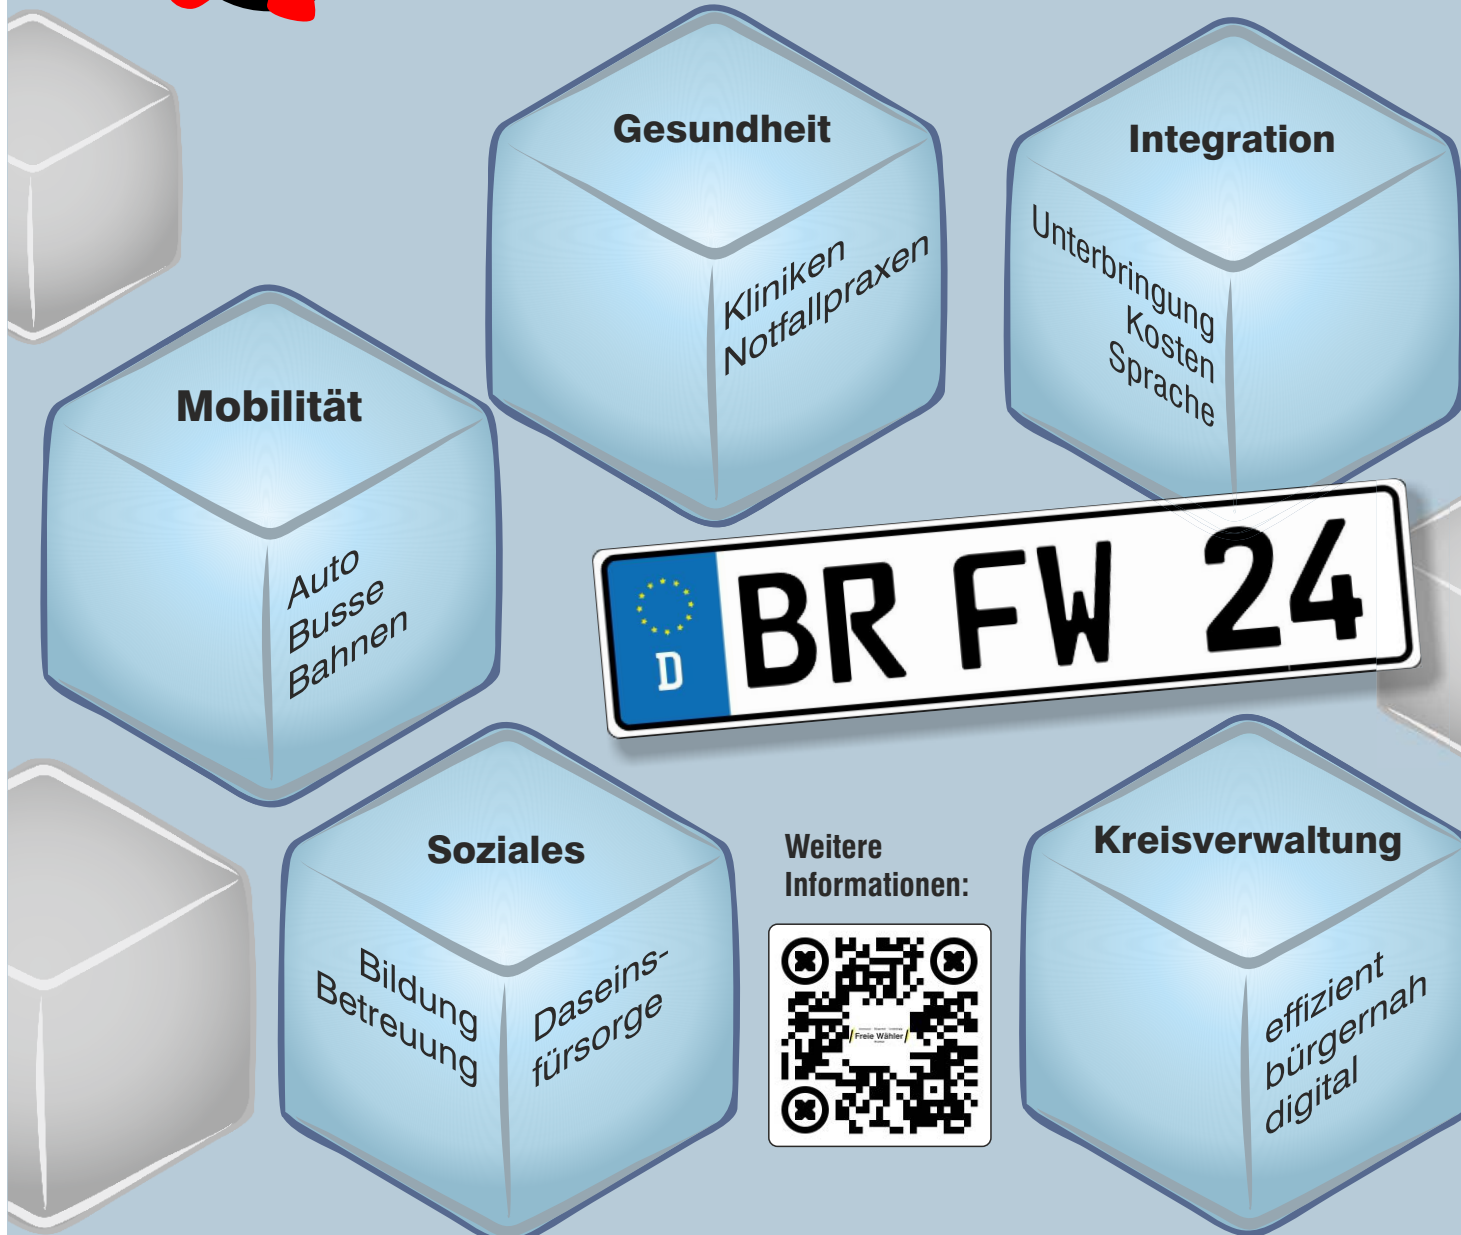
Gesundheit

Kliniken
Notfallpraxen

Integration

Unterbringung
Kosten
Sprache

Mobilität

Auto
Busse
Bahnen

D BR FW 24

Soziales

Bildung
Betreuung

Daseinsfürsorge

Weitere Informationen:

Freie Wähler

Kreisverwaltung

effizient
bürgernah
digital